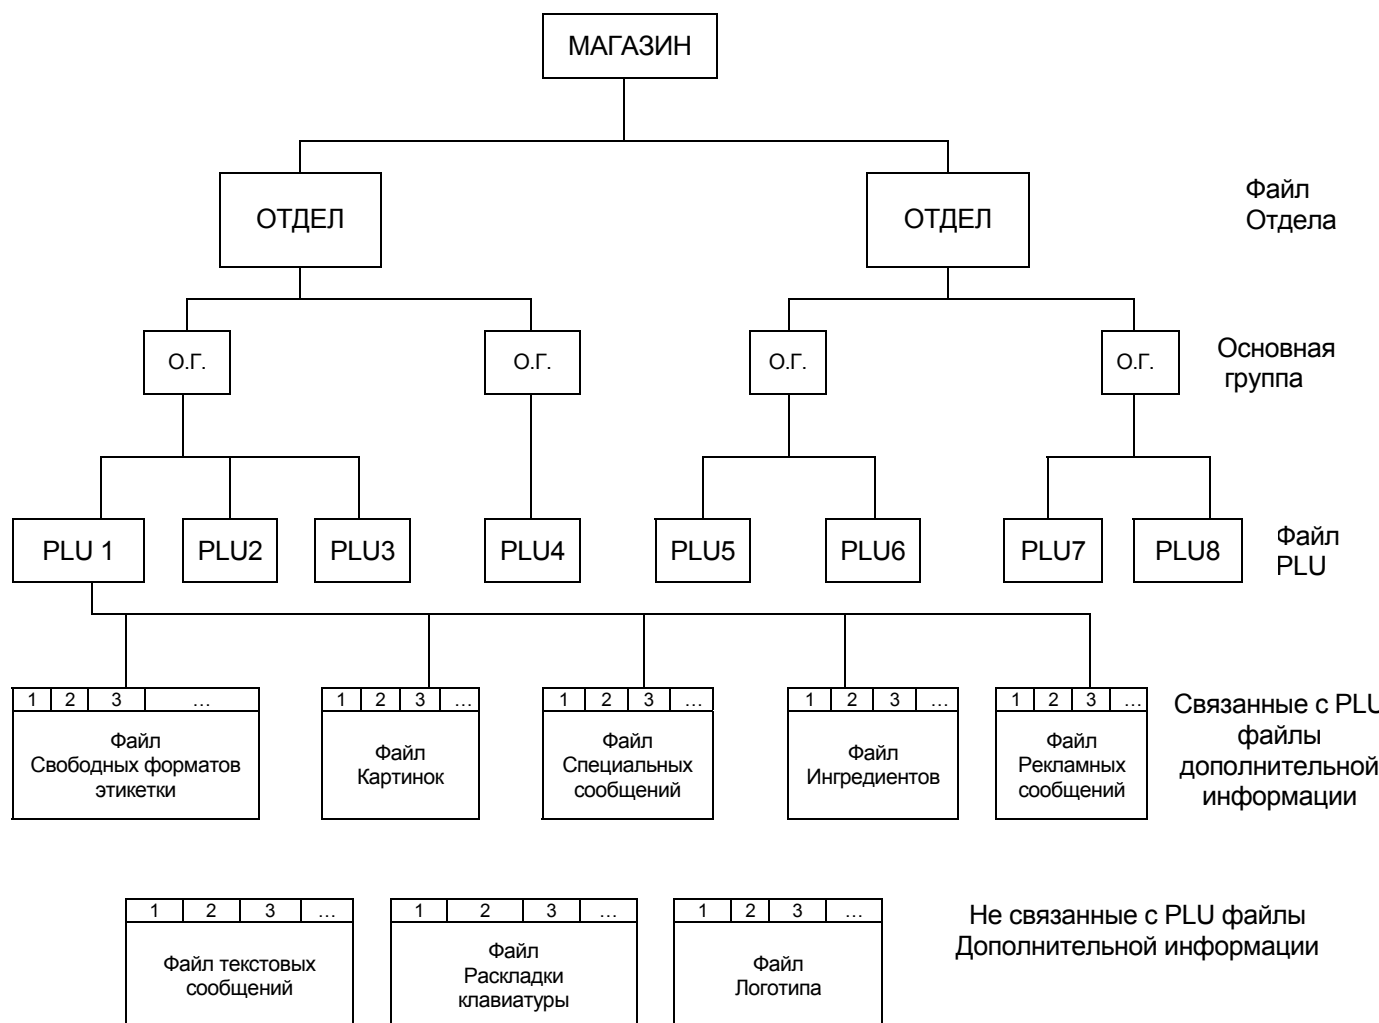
МАГАЗИН

Файл Отдела

ОТДЕЛ

ОТДЕЛ

Основная группа

О.Г.

О.Г.

О.Г.

О.Г.

Файл PLU

PLU 1

PLU2

PLU3

PLU4

PLU5

PLU6

PLU7

PLU8

| 1 | 2 | 3 | … |
|---|---|---|---|

Файл Свободных форматов этикетки

| 1 | 2 | 3 | … |
|---|---|---|---|

Файл Картинок

| 1 | 2 | 3 | … |
|---|---|---|---|

Файл Специальных сообщений

| 1 | 2 | 3 | … |
|---|---|---|---|

Файл Ингредиентов

| 1 | 2 | 3 | … |
|---|---|---|---|

Файл Рекламных сообщений

Связанные с PLU файлы дополнительной информации

| 1 | 2 | 3 | … |
|---|---|---|---|

Файл текстовых сообщений

| 1 | 2 | 3 | … |
|---|---|---|---|

Файл Раскладки клавиатуры

| 1 | 2 | 3 | … |
|---|---|---|---|

Файл Логотипа

Не связанные с PLU файлы Дополнительной информации